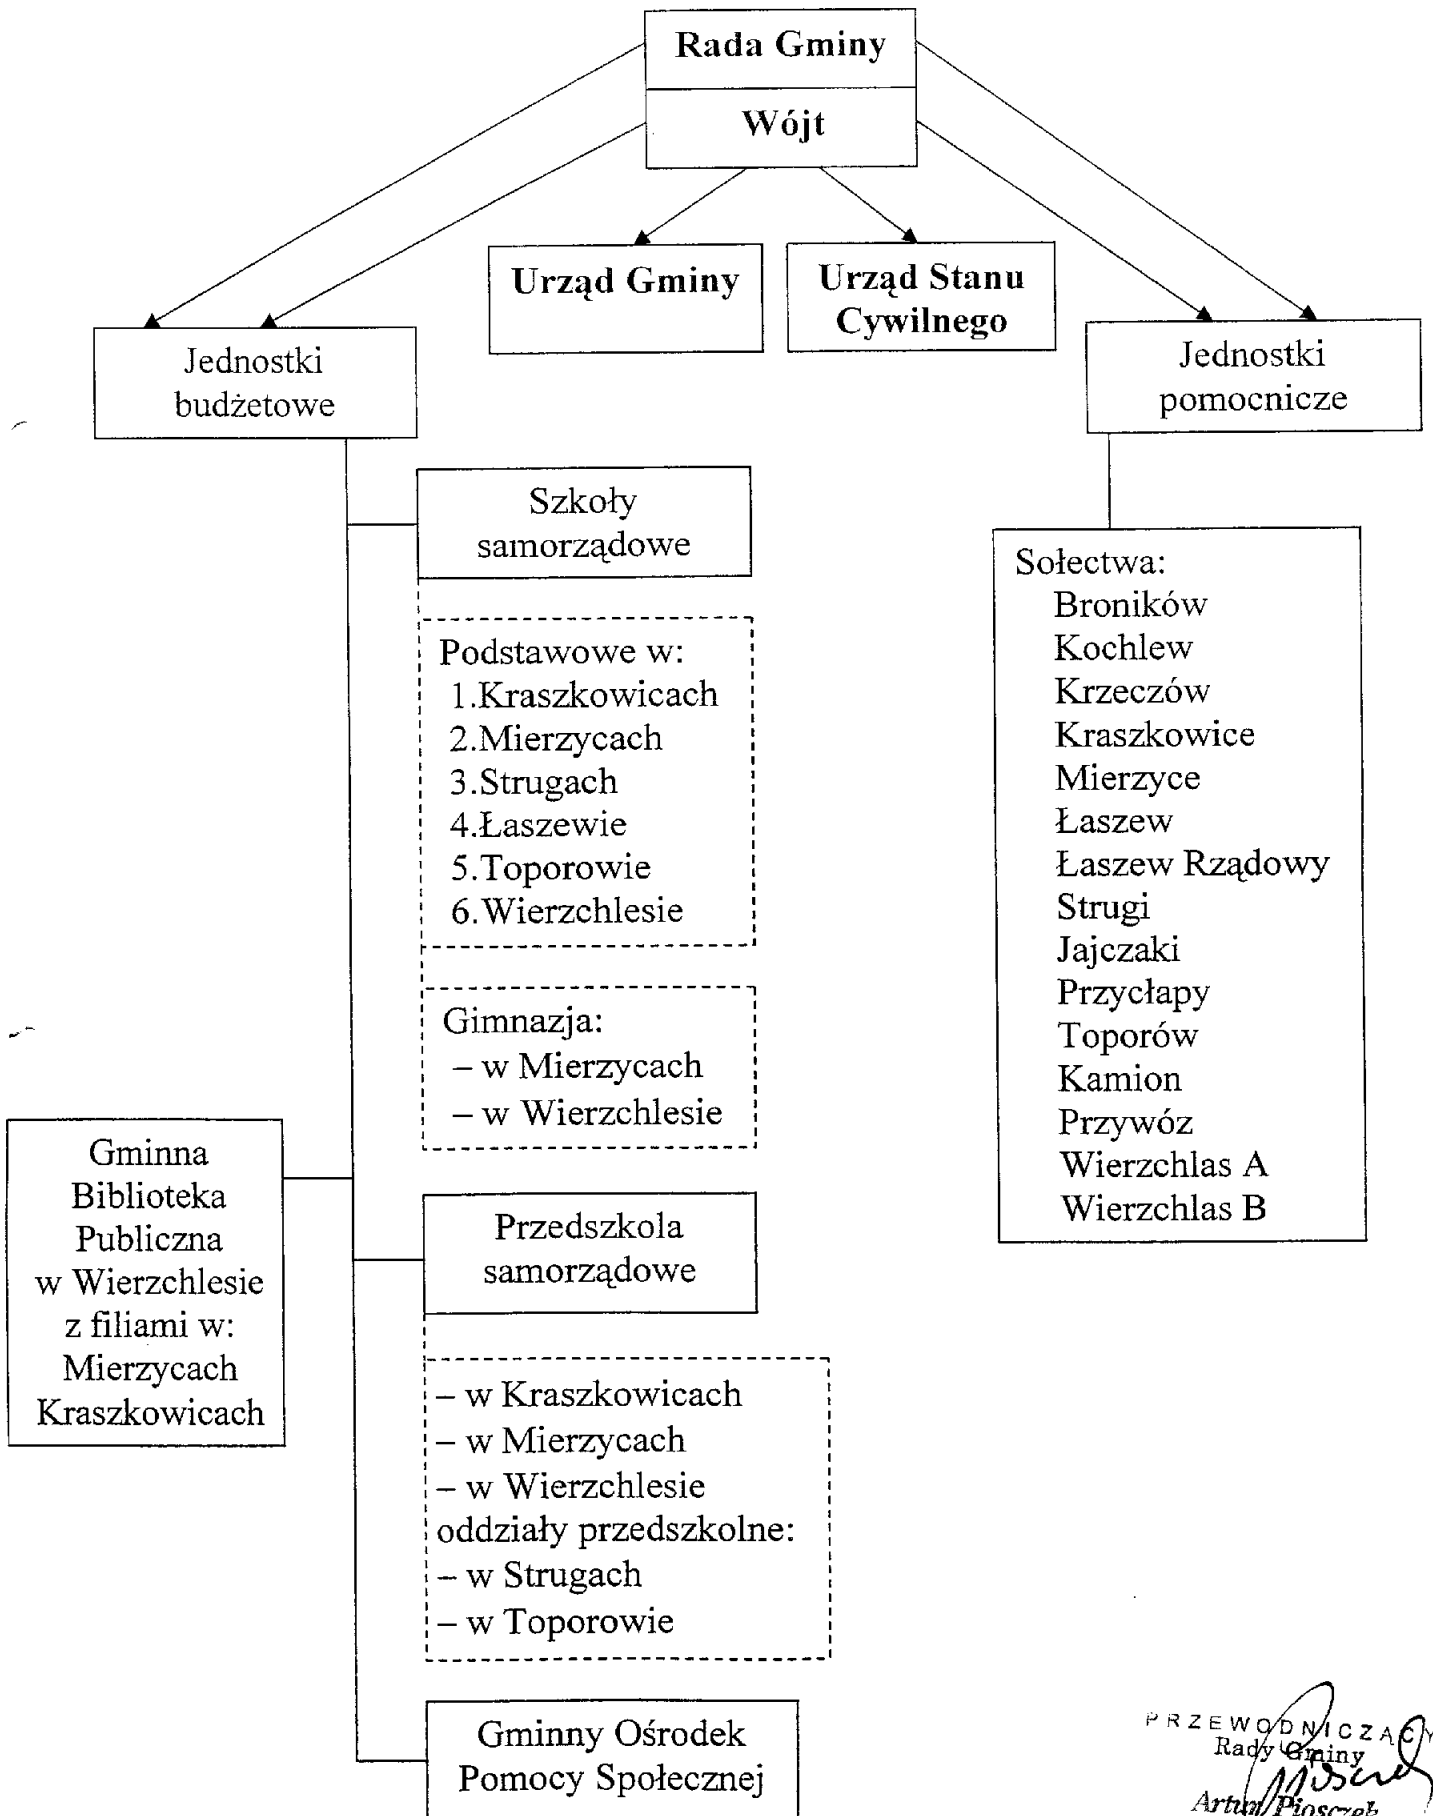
Rada Gminy

Wójt

Urząd Gminy

Urząd Stanu Cywilnego

Jednostki budżetowe

Jednostki pomocnicze

Szkoły samorządowe

Podstawowe w:
1.Kraszkowicach
2.Mierzycach
3.Strugach
4.Łaszewie
5.Toporowie
6.Wierzchlesie

Gimnazja:
– w Mierzycach
– w Wierzchlesie

Sołectwa:
Broników
Kochlew
Krzeczów
Kraszkowice
Mierzyce
Łaszew
Łaszew Rządowy
Strugi
Jajczaki
Przycłapy
Toporów
Kamion
Przywóz
Wierzchlas A
Wierzchlas B

Gminna Biblioteka Publiczna w Wierzchlesie z filiami w: Mierzycach Kraszkowicach

Przedszkola samorządowe

– w Kraszkowicach
– w Mierzycach
– w Wierzchlesie
oddziały przedszkolne:
– w Strugach
– w Toporowie

Gminny Ośrodek Pomocy Społecznej

PRZEWODNICZĄC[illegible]
Rady Gminy
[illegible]
Artur Pioszczek